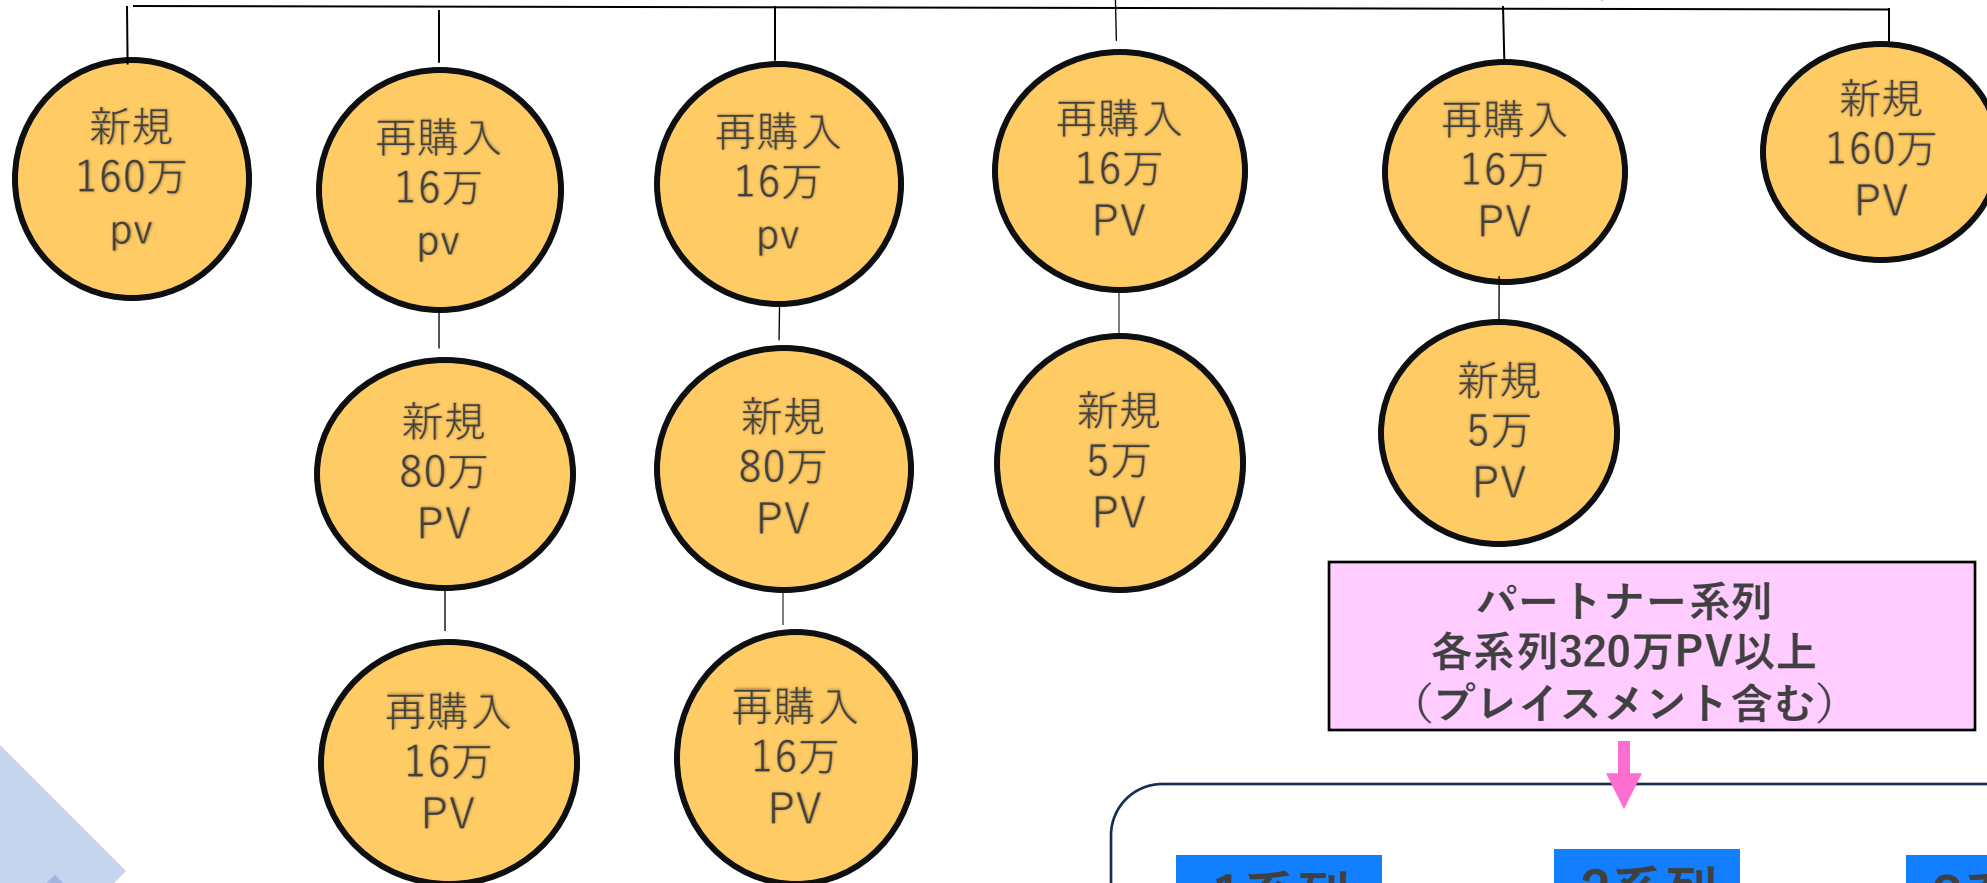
新規
160万
pv

再購入
16万
pv

新規
80万
PV

再購入
16万
PV

再購入
16万
pv

新規
80万
PV

再購入
16万
PV

再購入
16万
PV

新規
5万
PV

再購入
16万
PV

新規
5万
PV

新規
160万
PV

パートナー系列
各系列320万PV以上
（プレイスメント含む）

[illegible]

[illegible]